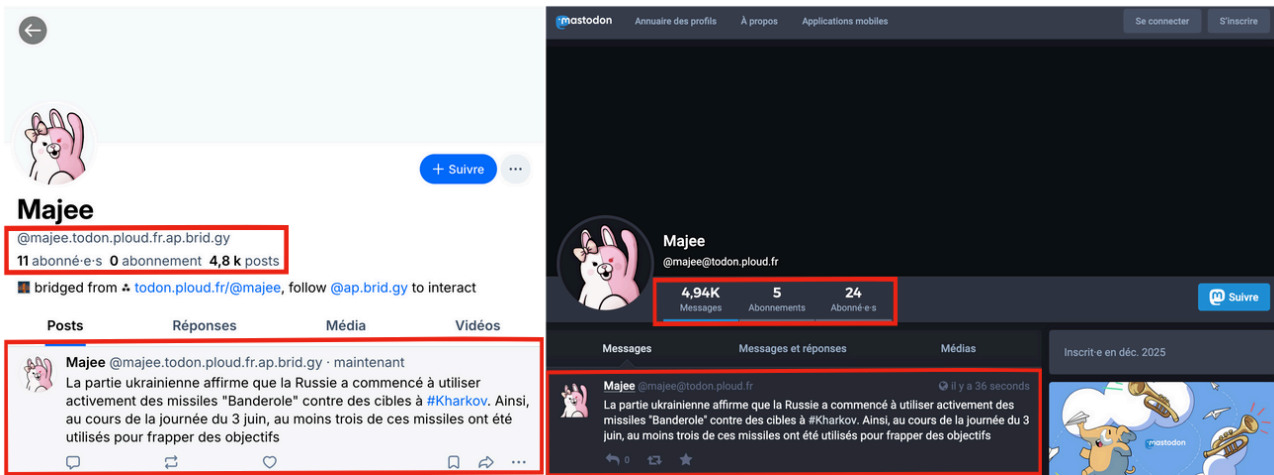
+ Suivre

Majee

@majee.todon.ploud.fr.ap.brid.gy

11 abonné·e·s 0 abonnement 4,8 k posts

bridged from todon.ploud.fr/@majee, follow @ap.brid.gy to interact

Posts Réponses Média Vidéos

Majee @majee.todon.ploud.fr.ap.brid.gy · maintenant

La partie ukrainienne affirme que la Russie a commencé à utiliser activement des missiles "Banderole" contre des cibles à #Kharkov. Ainsi, au cours de la journée du 3 juin, au moins trois de ces missiles ont été utilisés pour frapper des objectifs

mastodon Annuaire des profils À propos Applications mobiles Se connecter S'inscrire

Majee

@majee@todon.ploud.fr

4,94K Messages 5 Abonnements 24 Abonné·e·s

Suivre

Messages Messages et réponses Médias

Inscrit·e en déc. 2025

Majee @majee@todon.ploud.fr il y a 36 secondes

La partie ukrainienne affirme que la Russie a commencé à utiliser activement des missiles "Banderole" contre des cibles à #Kharkov. Ainsi, au cours de la journée du 3 juin, au moins trois de ces missiles ont été utilisés pour frapper des objectifs

0

mastodon